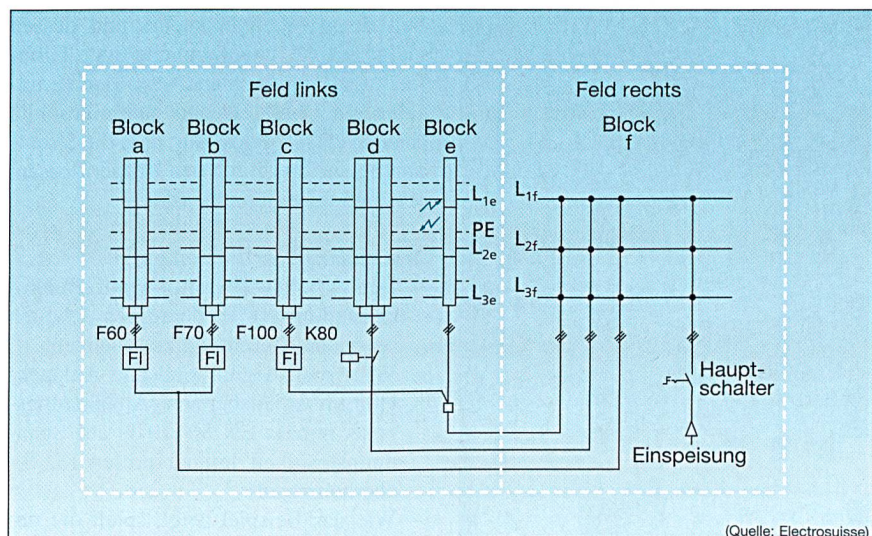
Feld links

Feld rechts

Block a

Block b

Block c

Block d

Block e

Block f

$L_{1e}$

PE

$L_{2e}$

$L_{3e}$

$L_{1f}$

$L_{2f}$

$L_{3f}$

F60

F70

F100

K80

FI

FI

FI

Hauptschalter

Einspeisung

(Quelle: Electrosuisse)